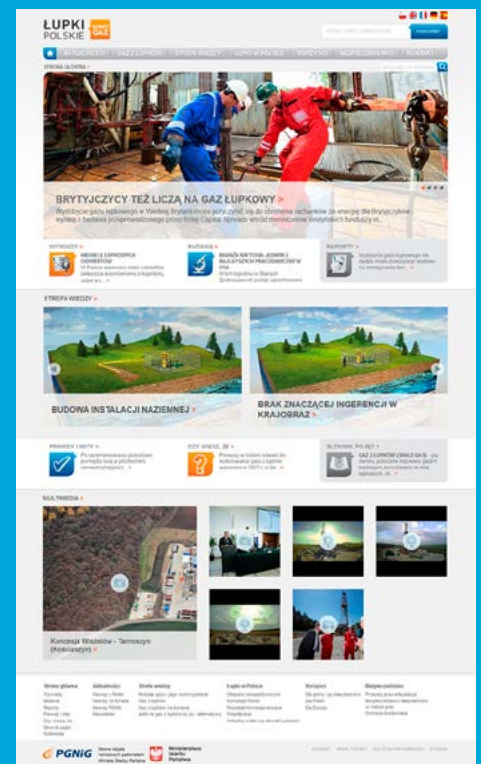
ŁUPKI POLSKIE GAZ

AKTUALNOŚCI | GAZ ŁUPKOWY | STREFA WIEDZY | ŁUPKI W POLSCE | KORZYŚCI | BEZPIECZEŃSTWO | KONTAKT

STRONA GŁÓWNA >

BRYTYJCZYCY TEŻ LICZĄ NA GAZ ŁUPKOWY >

Wydobycie gazu łupkowego w Wielkiej Brytanii może przyczynić się do obniżenia rachunków za energię dla brytyjskich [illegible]

WYWIADY >

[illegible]

BADANIA >

BADANIA NATCHNĄ JEDNYM Z NAJLEPSZYCH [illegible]

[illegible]

RAPORTY >

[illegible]

STREFA WIEDZY >

BUDOWA INSTALACJI NAZIEMNEJ >

BRAK ZNACZĄCEJ INGERENCJI W KRAJOBRAZ >

PRAWDY I MITY >

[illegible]

CZY WIESZ, ŻE >

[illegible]

SŁOWNIK POJĘĆ >

GAZ Z ŁUPKÓW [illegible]

MULTIMEDIA >

Koncesja Wądołów - Tarnoszyn (Kościaszyn) >

Strona główna | Aktualności | Strefa wiedzy | Łupki w Polsce | Korzyści | Bezpieczeństwo

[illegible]

PGNiG

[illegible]